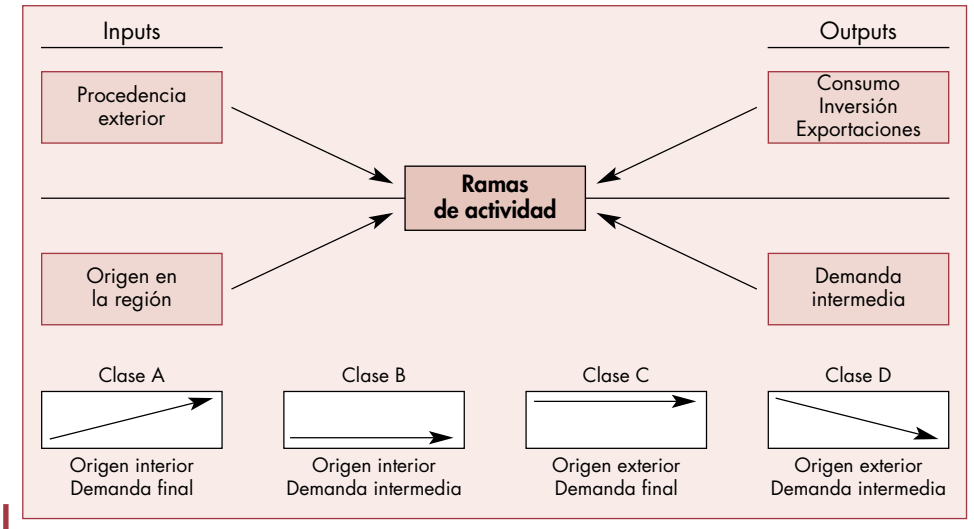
Inputs

Outputs

Procedencia exterior

Consumo
Inversión
Exportaciones

Ramas de actividad

Origen en la región

Demanda intermedia

Clase A

Origen interior
Demanda final

Clase B

Origen interior
Demanda intermedia

Clase C

Origen exterior
Demanda final

Clase D

Origen exterior
Demanda intermedia